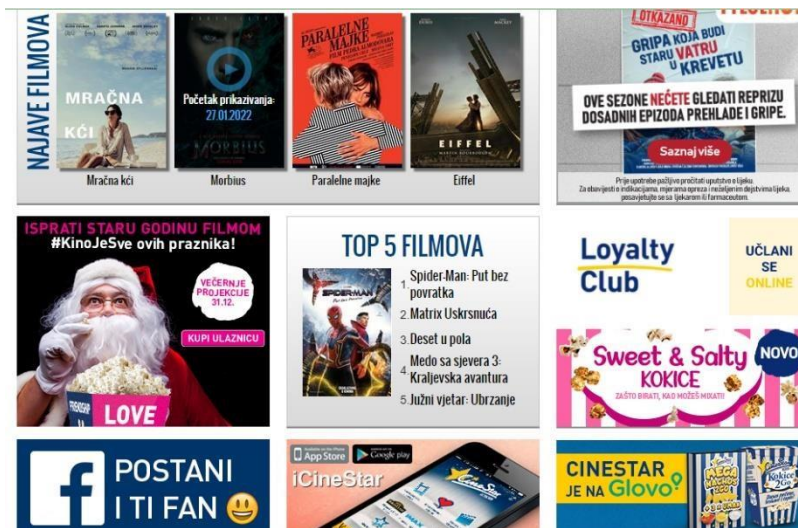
NAJAVE FILMOVA

MRAČNA KĆI
Mračna kći

Početak prikazivanja: 27.01.2022
MORBIUS
Morbius

PARALELNE MAJKE
Paralelne majke

EIFFEL
Eiffel

OTKAZANO
GRIPA KOJA BUDI STARU VATRU U KREVETU
OVE SEZONE NEĆETE GLEDATI REPRIZU DOSADNIH EPIZODA PREHLADE I GRIPE.
Saznaj više
Prije upotrebe pažljivo pročitati uputstvo o lijeku. Za obavijesti o indikacijama, mjerama opreza i neželjenim dejstvima lijeka, posavjetujte se sa ljekarom ili farmaceutom.

ISPRATI STARU GODINU FILMOM
#KinoJeSve ovih praznika!
VEČERNJE PROJEKCIJE 31.12.
KUPI ULAZNICU
LOVE

TOP 5 FILMOVA
1. Spider-Man: Put bez povratka
2. Matrix Uskrsnuća
3. Deset u pola
4. Medo sa sjevera 3: Kraljevska avantura
5. Južni vjetar: Ubrzanje

Loyalty Club
UČLANI SE ONLINE

Sweet & Salty KOKICE
NOVO
ZAŠTO BIRATI, KAD MOŽEŠ MIXATI!

POSTANI I TI FAN

App Store
Google play
iCineStar

CINESTAR JE NA Glovo